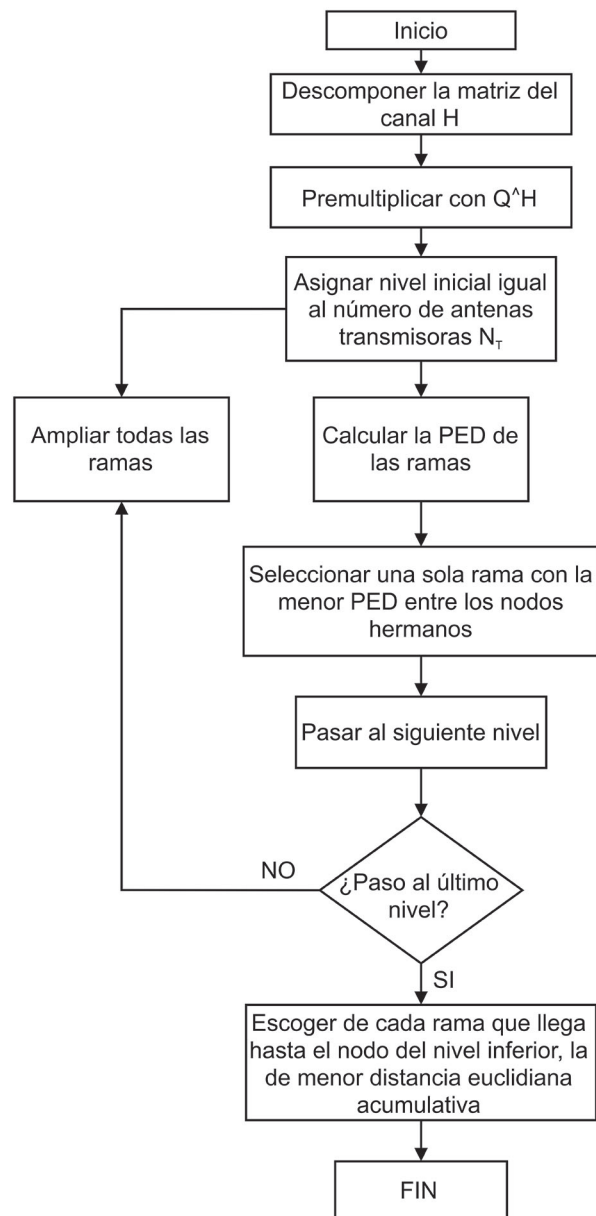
Inicio

Descomponer la matriz del canal H

Premultiplicar con Q^H

Asignar nivel inicial igual al número de antenas transmisoras $N_T$

Ampliar todas las ramas

Calcular la PED de las ramas

Seleccionar una sola rama con la menor PED entre los nodos hermanos

Pasar al siguiente nivel

NO

¿Paso al último nivel?

SI

Escoger de cada rama que llega hasta el nodo del nivel inferior, la de menor distancia euclidiana acumulativa

FIN